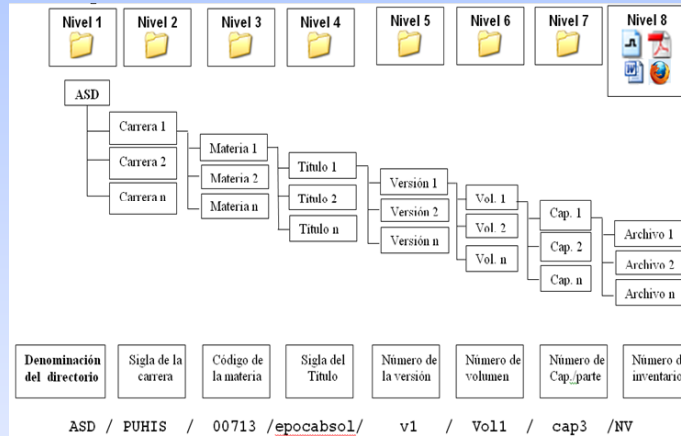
Nivel 1 Nivel 2 Nivel 3 Nivel 4 Nivel 5 Nivel 6 Nivel 7 Nivel 8

ASD

Carrera 1
Carrera 2
Carrera n

Materia 1
Materia 2
Materia n

Título 1
Título 2
Título n

Versión 1
Versión 2
Versión n

Vol. 1
Vol. 2
Vol. n

Cap. 1
Cap. 2
Cap. n

Archivo 1
Archivo 2
Archivo n

Denominación del directorio
Sigla de la carrera
Código de la materia
Sigla del Título
Número de la versión
Número de volumen
Número de Cap./parte
Número d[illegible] inventari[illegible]

ASD / PUHIS / 00713 /epocabsol/ v1 / Vol1 / cap3 /NV